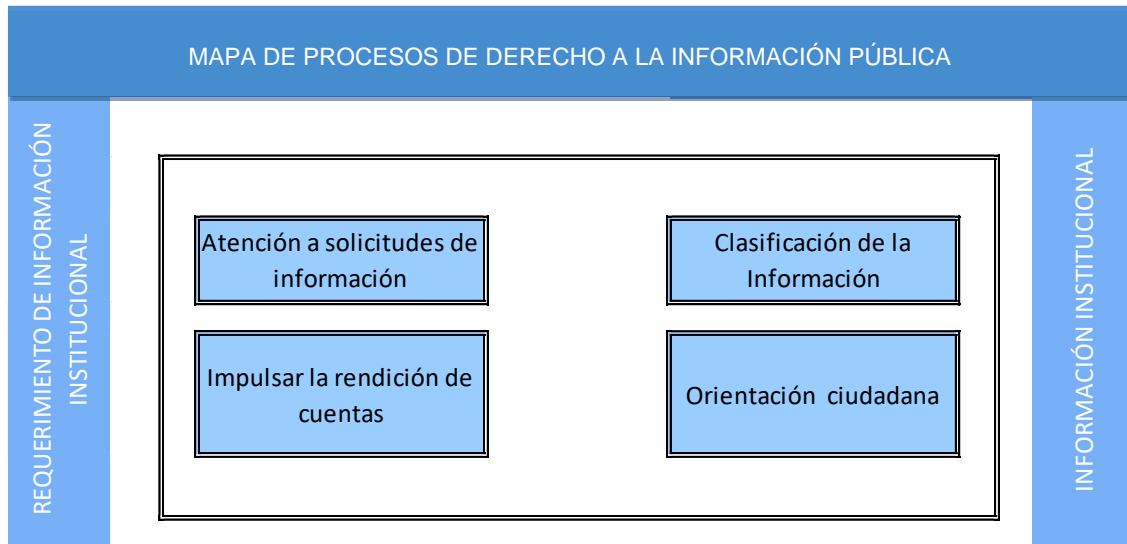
MAPA DE PROCESOS DE DERECHO A LA INFORMACIÓN PÚBLICA

REQUERIMIENTO DE INFORMACIÓN INSTITUCIONAL

Atención a solicitudes de información

Clasificación de la Información

Impulsar la rendición de cuentas

Orientación ciudadana

INFORMACIÓN INSTITUCIONAL